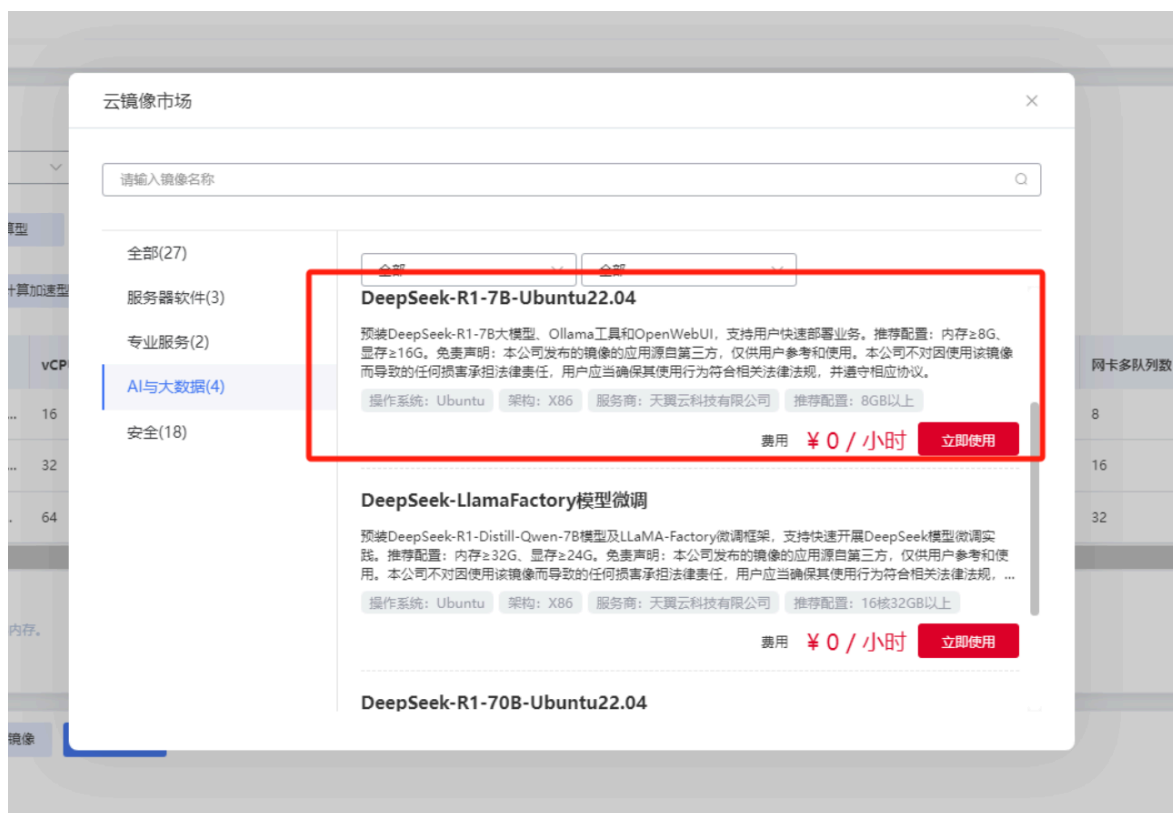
云镜像市场

请输入镜像名称

全部(27)
服务器软件(3)
专业服务(2)
AI与大数据(4)
安全(18)

全部 全部

DeepSeek-R1-7B-Ubuntu22.04

预装DeepSeek-R1-7B大模型、Ollama工具和OpenWebUI，支持用户快速部署业务。推荐配置：内存≥8G、显存≥16G。免责声明：本公司发布的镜像的应用源自第三方，仅供用户参考和使用。本公司不对因使用该镜像而导致的任何损害承担法律责任，用户应当确保其使用行为符合相关法律法规，并遵守相应协议。

操作系统：Ubuntu 架构：X86 服务商：天翼云科技有限公司 推荐配置：8GB以上

费用 ¥0 / 小时 立即使用

DeepSeek-LlamaFactory模型微调

预装DeepSeek-R1-Distill-Qwen-7B模型及LLaMA-Factory微调框架，支持快速开展DeepSeek模型微调实践。推荐配置：内存≥32G、显存≥24G。免责声明：本公司发布的镜像的应用源自第三方，仅供用户参考和使用。本公司不对因使用该镜像而导致的任何损害承担法律责任，用户应当确保其使用行为符合相关法律法规，...

操作系统：Ubuntu 架构：X86 服务商：天翼云科技有限公司 推荐配置：16核32GB以上

费用 ¥0 / 小时 立即使用

DeepSeek-R1-70B-Ubuntu22.04

型
十算加速型
vCP
16
32
64
内存。
镜像
网卡多队列数
8
16
32